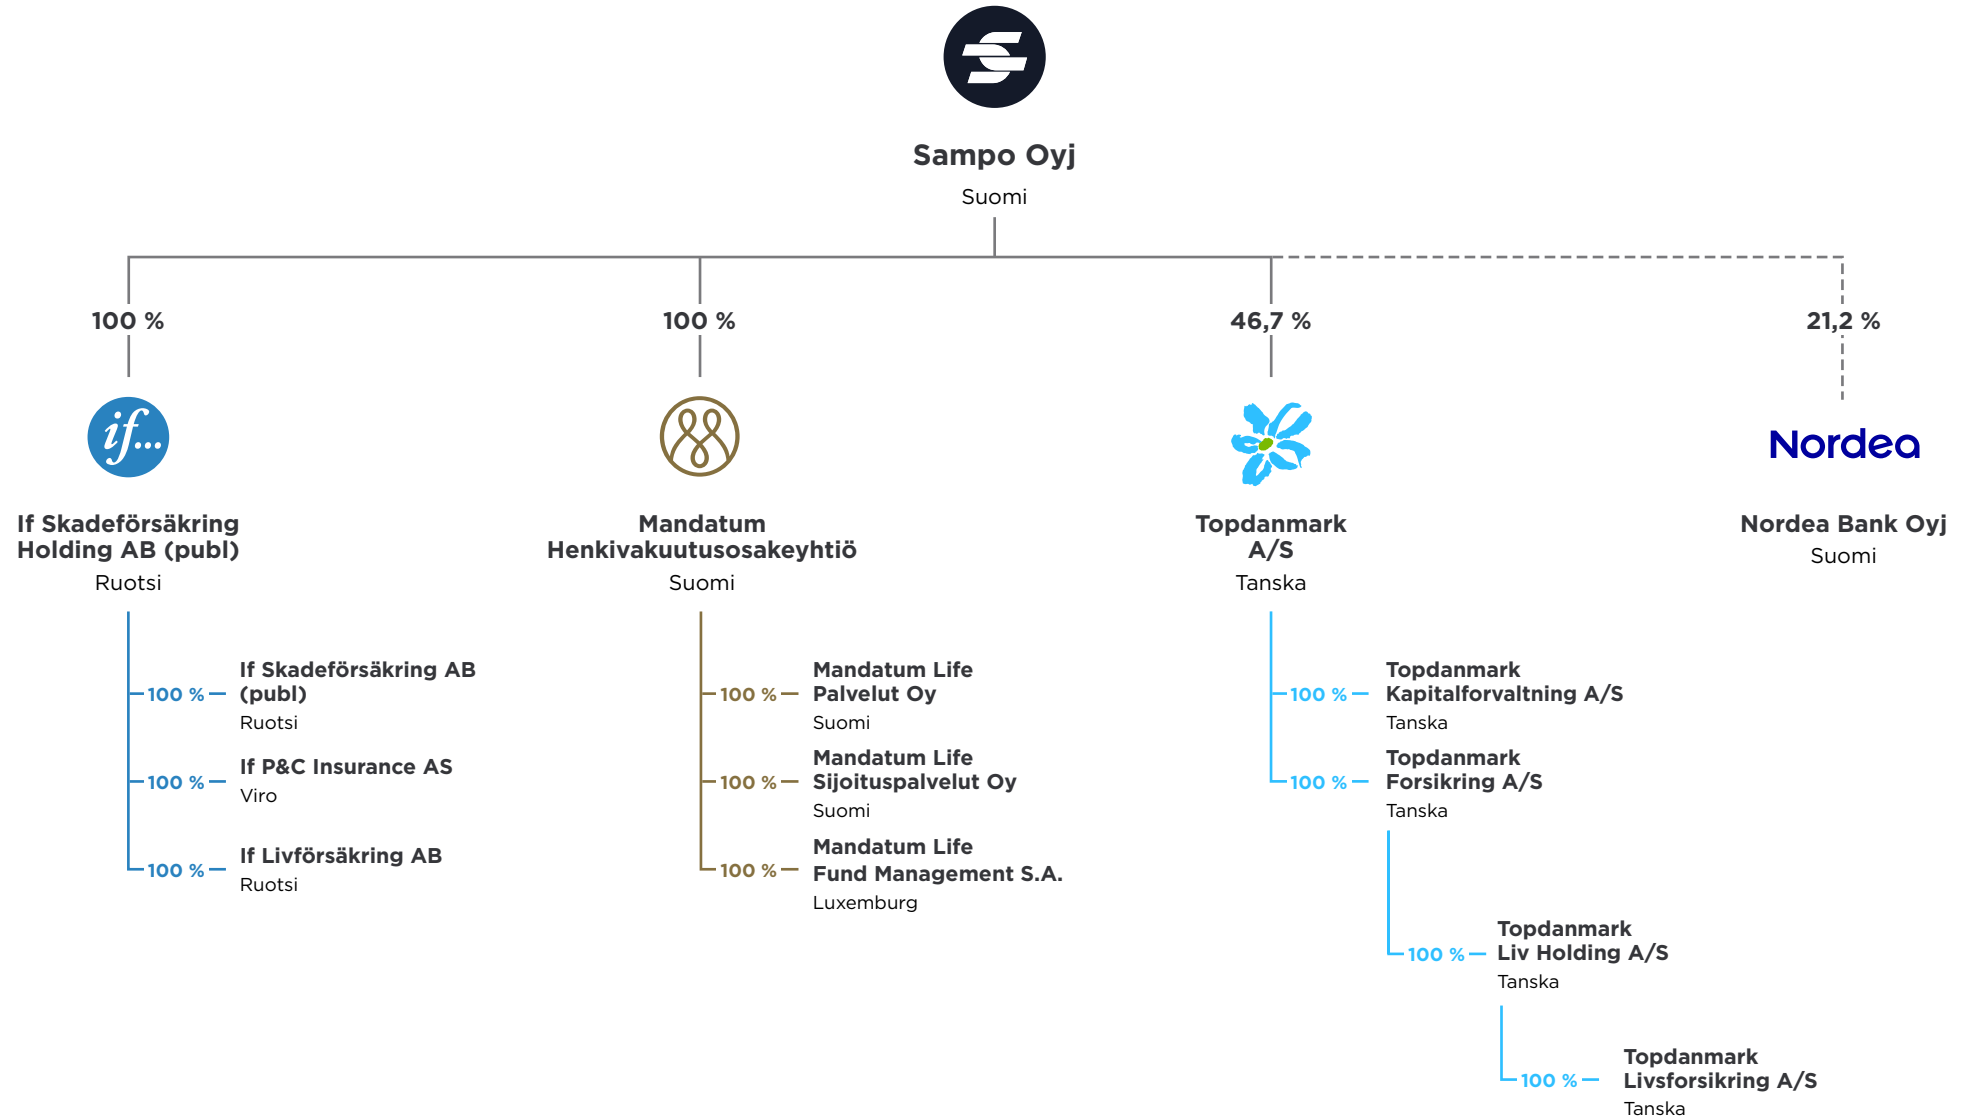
Sampo Oyj
Suomi

100 %

If Skadeförsäkring Holding AB (publ)
Ruotsi

100 % If Skadeförsäkring AB (publ)
Ruotsi

100 % If P&C Insurance AS
Viro

100 % If Livförsäkring AB
Ruotsi

100 %

Mandatum Henkivakuutusosakeyhtiö
Suomi

100 % Mandatum Life Palvelut Oy
Suomi

100 % Mandatum Life Sijoituspalvelut Oy
Suomi

100 % Mandatum Life Fund Management S.A.
Luxemburg

46,7 %

Topdanmark A/S
Tanska

100 % Topdanmark Kapitalforvaltning A/S
Tanska

100 % Topdanmark Forsikring A/S
Tanska

100 % Topdanmark Liv Holding A/S
Tanska

100 % Topdanmark Livsforsikring A/S
Tanska

21,2 %

Nordea

Nordea Bank Oyj
Suomi